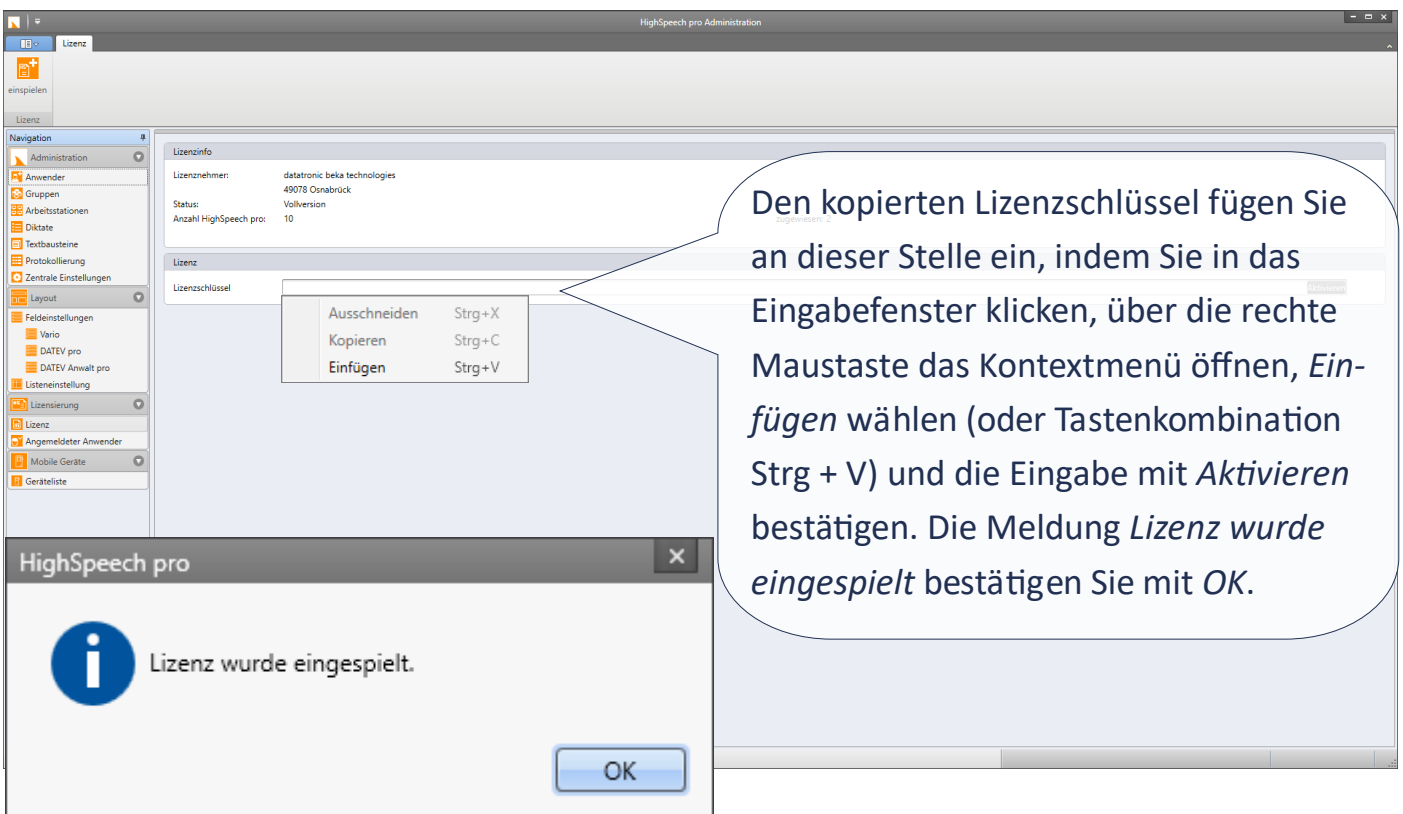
HighSpeech pro Administration

Lizenz

einspielen

Lizenz

Navigation

Administration
Anwender
Gruppen
Arbeitsstationen
Diktate
Textbausteine
Protokollierung
Zentrale Einstellungen
Layout
Feldeinstellungen
Vario
DATEV pro
DATEV Anwalt pro
Listeneinstellung
Lizensierung
Lizenz
Angemeldeter Anwender
Mobile Geräte
Geräteliste

Lizenzinfo

Lizenznehmer: datatronic beka technologies
49078 Osnabrück
Status: Vollversion
Anzahl HighSpeech pro: 10

Zugewiesen: 2

Lizenz

Lizenzschlüssel

Aktivieren

Ausschneiden Strg+X
Kopieren Strg+C
Einfügen Strg+V

Den kopierten Lizenzschlüssel fügen Sie an dieser Stelle ein, indem Sie in das Eingabefenster klicken, über die rechte Maustaste das Kontextmenü öffnen, *Einfügen* wählen (oder Tastenkombination Strg + V) und die Eingabe mit *Aktivieren* bestätigen. Die Meldung *Lizenz wurde eingespielt* bestätigen Sie mit *OK*.

HighSpeech pro

Lizenz wurde eingespielt.

OK